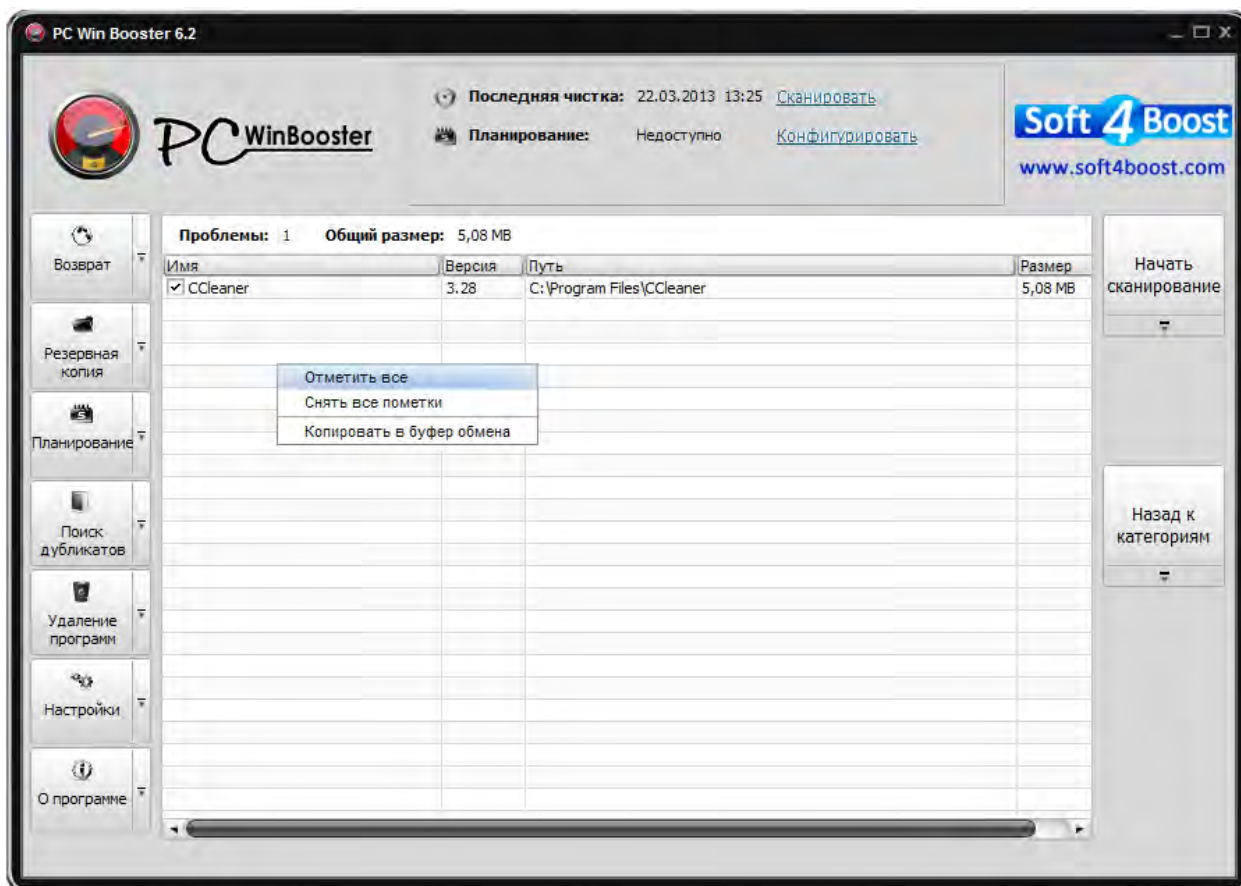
PC Win Booster 6.2

PC WinBooster

Последняя чистка: 22.03.2013 13:25 Сканировать

Планирование: Недоступно Конфигурировать

Soft 4 Boost
www.soft4boost.com

Возврат

Резервная копия

Планирование

Поиск дубликатов

Удаление программ

Настройки

О программе

Проблемы: 1 Общий размер: 5,08 MB

| Имя | Версия | Путь | Размер |
|---|---|---|---|
| CCleaner | 3.28 | C:\Program Files\CCleaner | 5,08 MB |

Отметить все
Снять все пометки
Копировать в буфер обмена

Начать сканирование

Назад к категориям